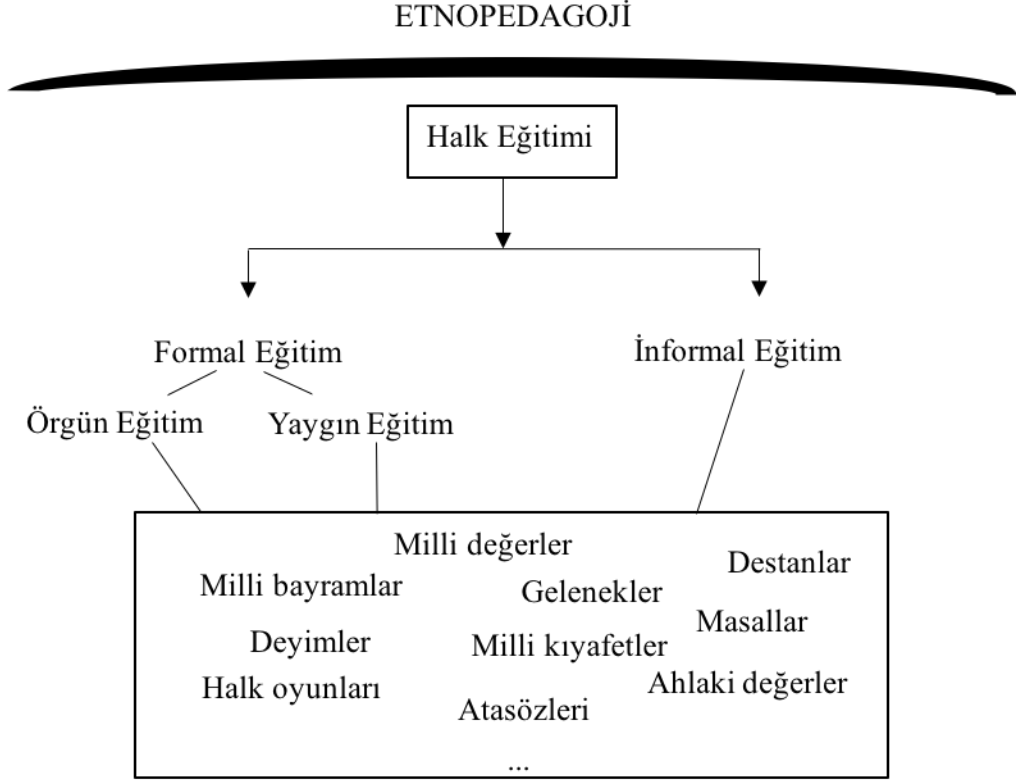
ETNOPEDAGOJİ

Halk Eğitimi

Formal Eğitim

İnformal Eğitim

Örgün Eğitim

Yaygın Eğitim

Milli değerler

Destanlar

Milli bayramlar

Gelenekler

Masallar

Deyimler

Milli kıyafetler

Halk oyunları

Ahlaki değerler

Atasözleri

...